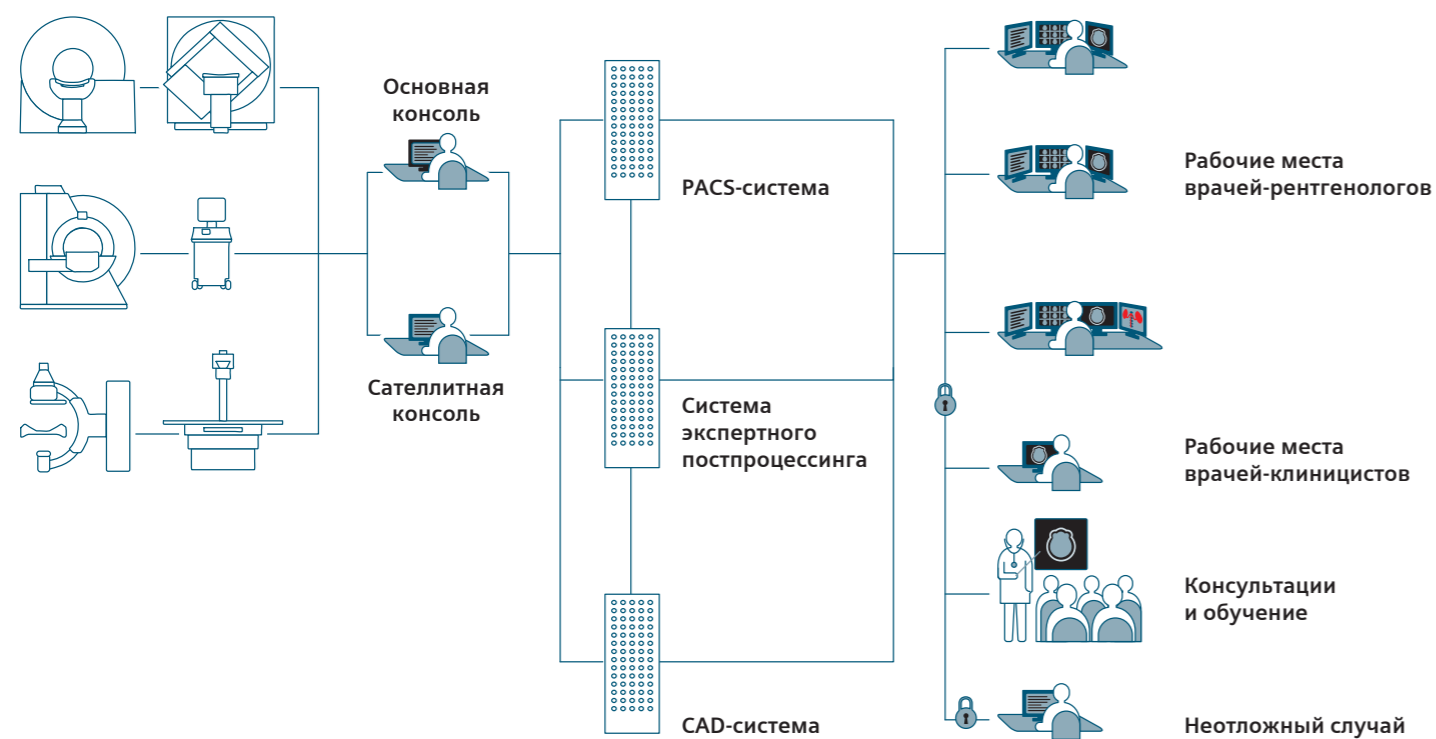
Основная консоль

Сателлитная консоль

PACS-система

Система экспертного постпроцессинга

CAD-система

Рабочие места врачей-рентгенологов

Рабочие места врачей-клиницистов

Консультации и обучение

Неотложный случай